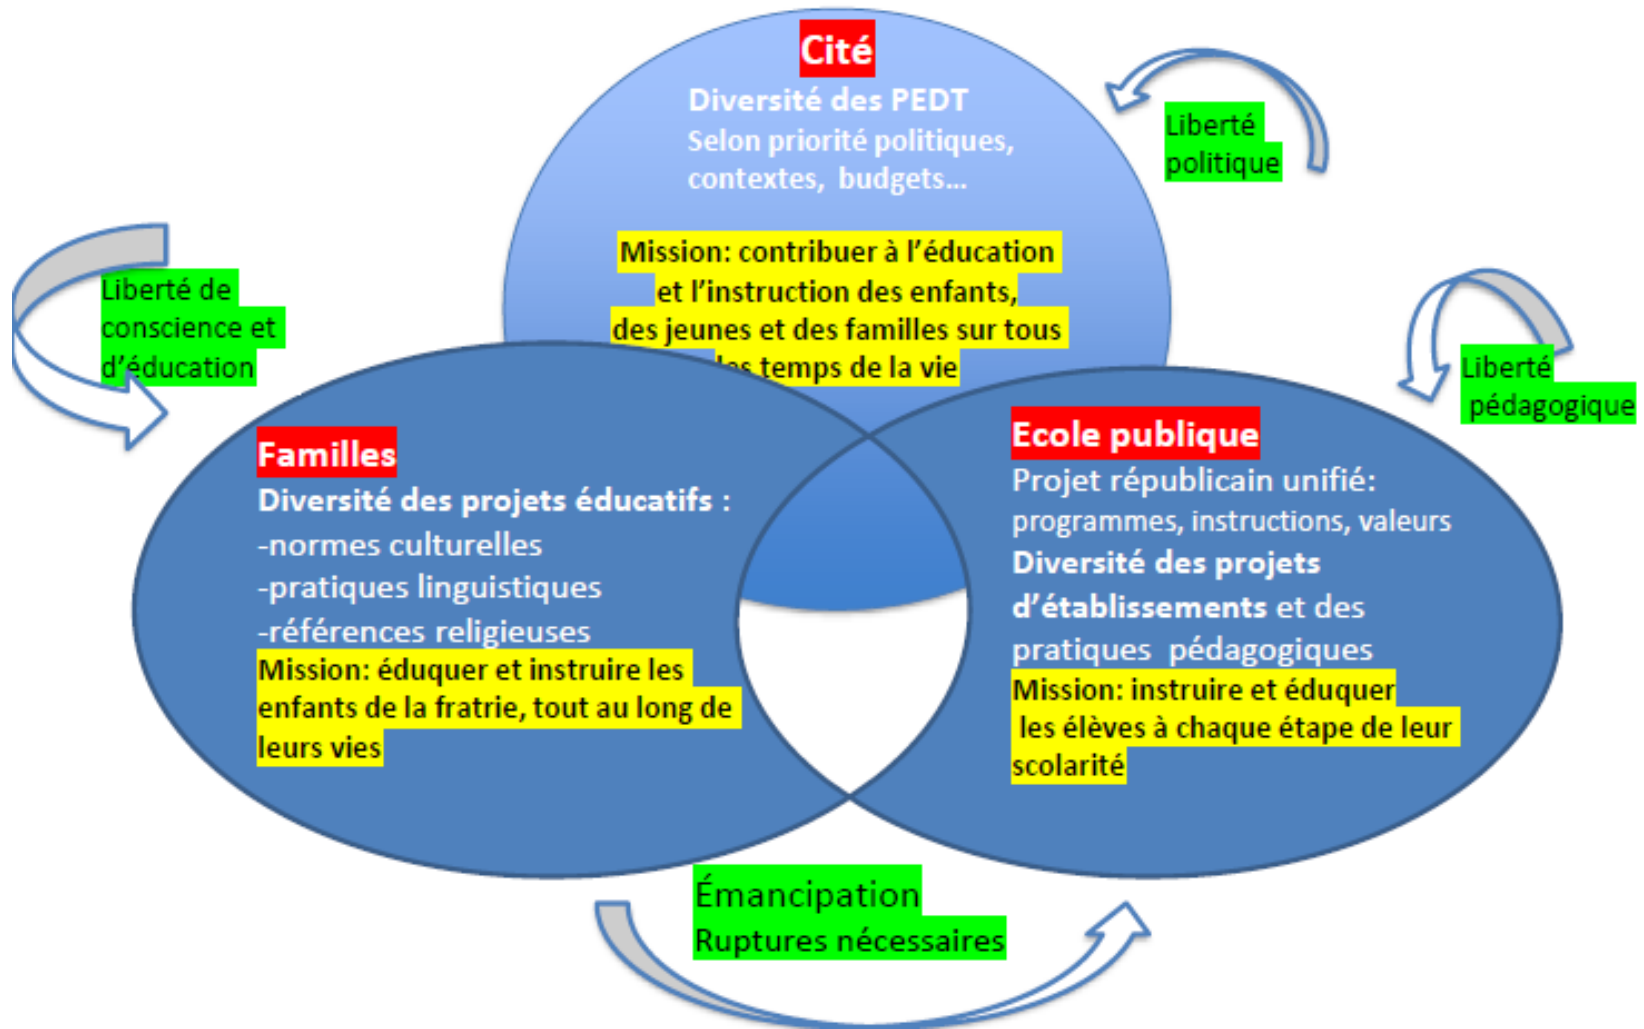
Cité

Diversité des PEDT
Selon priorité politiques, contextes, budgets...

Mission: contribuer à l'éducation et l'instruction des enfants, des jeunes et des familles sur tous les temps de la vie

Liberté politique

Liberté de conscience et d'éducation

Liberté pédagogique

Familles

Diversité des projets éducatifs :
-normes culturelles
-pratiques linguistiques
-références religieuses
Mission: éduquer et instruire les enfants de la fratrie, tout au long de leurs vies

Ecole publique

Projet républicain unifié: programmes, instructions, valeurs
Diversité des projets d'établissements et des pratiques pédagogiques
Mission: instruire et éduquer les élèves à chaque étape de leur scolarité

Émancipation
Ruptures nécessaires